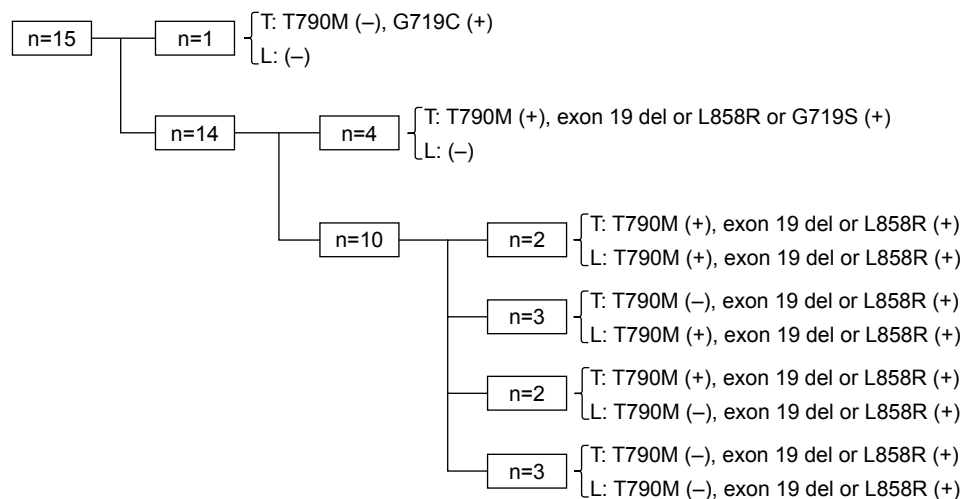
n=15

n=1
T: T790M (–), G719C (+)
L: (–)

n=14

n=4
T: T790M (+), exon 19 del or L858R or G719S (+)
L: (–)

n=10

n=2
T: T790M (+), exon 19 del or L858R (+)
L: T790M (+), exon 19 del or L858R (+)

n=3
T: T790M (–), exon 19 del or L858R (+)
L: T790M (+), exon 19 del or L858R (+)

n=2
T: T790M (+), exon 19 del or L858R (+)
L: T790M (–), exon 19 del or L858R (+)

n=3
T: T790M (–), exon 19 del or L858R (+)
L: T790M (–), exon 19 del or L858R (+)